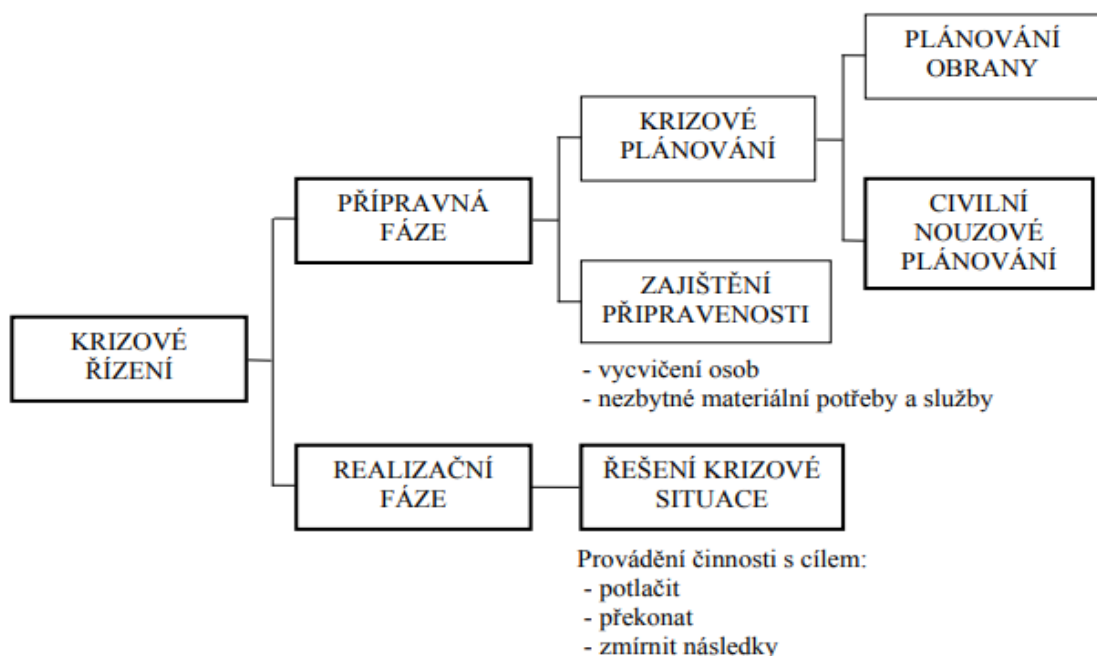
KRIZOVÉ ŘÍZENÍ

PŘÍPRAVNÁ FÁZE

KRIZOVÉ PLÁNOVÁNÍ

PLÁNOVÁNÍ OBRANY

CIVILNÍ NOUZOVÉ PLÁNOVÁNÍ

ZAJIŠTĚNÍ PŘIPRAVENOSTI

- vycvičení osob
- nezbytné materiální potřeby a služby

REALIZAČNÍ FÁZE

ŘEŠENÍ KRIZOVÉ SITUACE

Provádění činnosti s cílem:
- potlačit
- překonat
- zmírnit následky